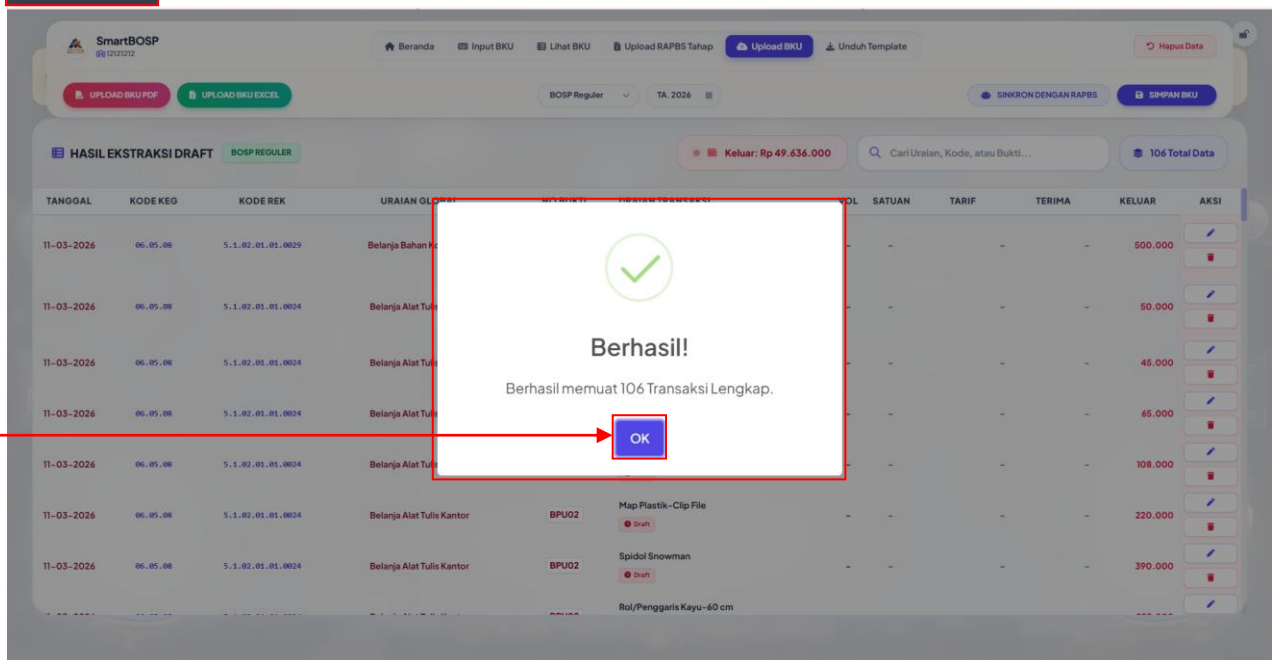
SmartBOSP
12121212

Beranda | Input BKU | Lihat BKU | Upload RAPBS Tahap | Upload BKU | Unduh Template

Hapus Data

UPLOAD BKU PDF | UPLOAD BKU EXCEL

BOSP Reguler | TA. 2026

SINKRON DENGAN RAPBS | SIMPAN BKU

HASIL EKSTRAKSI DRAFT | BOSP REGULER

Keluar: Rp 49.636.000

Cari Uraian, Kode, atau Bukti...

106 Total Data

| TANGGAL | KODE KEG | KODE REK | URAIAN GLOBAL | NO BUKTI | URAIAN TRANSAKSI | VOL | SATUAN | TARIF | TERIMA | KELUAR | AKSI |
|---|---|---|---|---|---|---|---|---|---|---|---|
| 11-03-2026 | 06.05.08 | 5.1.02.01.01.0029 | Belanja Bahan K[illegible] | | | - | - | - | - | 500.000 | |
| 11-03-2026 | 06.05.08 | 5.1.02.01.01.0024 | Belanja Alat Tulis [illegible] | | | - | - | - | - | 50.000 | |
| 11-03-2026 | 06.05.08 | 5.1.02.01.01.0024 | Belanja Alat Tul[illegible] | | | - | - | - | - | 45.000 | |
| 11-03-2026 | 06.05.08 | 5.1.02.01.01.0024 | Belanja Alat Tul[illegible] | | | - | - | - | - | 65.000 | |
| 11-03-2026 | 06.05.08 | 5.1.02.01.01.0024 | Belanja Alat Tul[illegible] | | | - | - | - | - | 108.000 | |
| 11-03-2026 | 06.05.08 | 5.1.02.01.01.0024 | Belanja Alat Tulis Kantor | BPU02 | Map Plastik-Clip File Draft | - | - | - | - | 220.000 | |
| 11-03-2026 | 06.05.08 | 5.1.02.01.01.0024 | Belanja Alat Tulis Kantor | BPU02 | Spidol Snowman Draft | - | - | - | - | 390.000 | |
| | | | | | Rol/Penggaris Kayu-60 cm | | | | | | |

Berhasil!

Berhasil memuat 106 Transaksi Lengkap.

OK